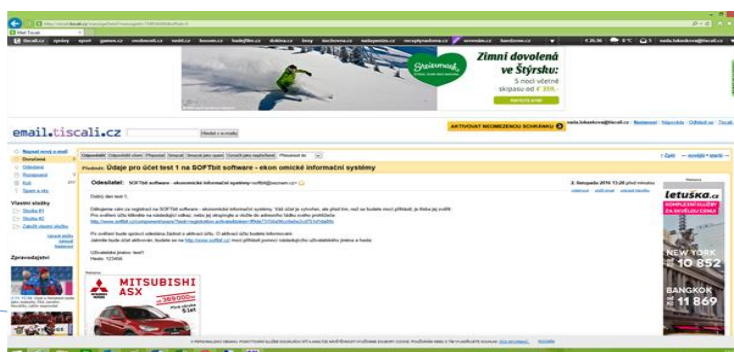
Mail Tiscali

Zimní dovolená ve Štýrsku
5 nocí včetně skipasu od € 359,-
Steiermark

email.tiscali.cz
Hledat v e-mailu
AKTIVOVAT NEOMEZENOU SCHRÁNKU

Napsat nový e-mail
Doručené
Odeslané
Rozepsané
Koš
Spam a viry
Vlastní složky
Složka #1
Složka #2
Založit vlastní složku
Zpravodajství

Odpovědět | Odpovědět všem | Přeposlat | Smazat | Smazat jako spam | Označit jako nepřečtené | Přesunout do

Předmět: Údaje pro účet test 1 na SOFTbit software - ekon omické informační systémy

Odesílatel: SOFTbit software - ekonomické informační systémy <softbit@seznam.cz>

2. listopadu 2016 13:20 před minutou

Dobrý den test 1,

Děkujeme vám za registraci na SOFTbit software - ekonomické informační systémy. Váš účet je vytvořen, ale před tím, než se budete moci přihlásit, je třeba jej ověřit.
Pro ověření účtu klikněte na následující odkaz, nebo jej zkopírujte a vložte do adresního řádku svého prohlížeče:
http://www.softbit.cz/component/users/?task=registration.activate&token=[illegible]

Po ověření bude správci odeslána žádost o aktivaci účtu. O aktivaci účtu budete informováni.
Jakmile bude účet aktivován, budete se na http://www.softbit.cz/ moci přihlásit pomocí následujícího uživatelského jména a hesla:

Uživatelské jméno: test1
Heslo: 123456

MITSUBISHI ASX

letuška.cz
NEW YORK 10 852
BANGKOK 11 869